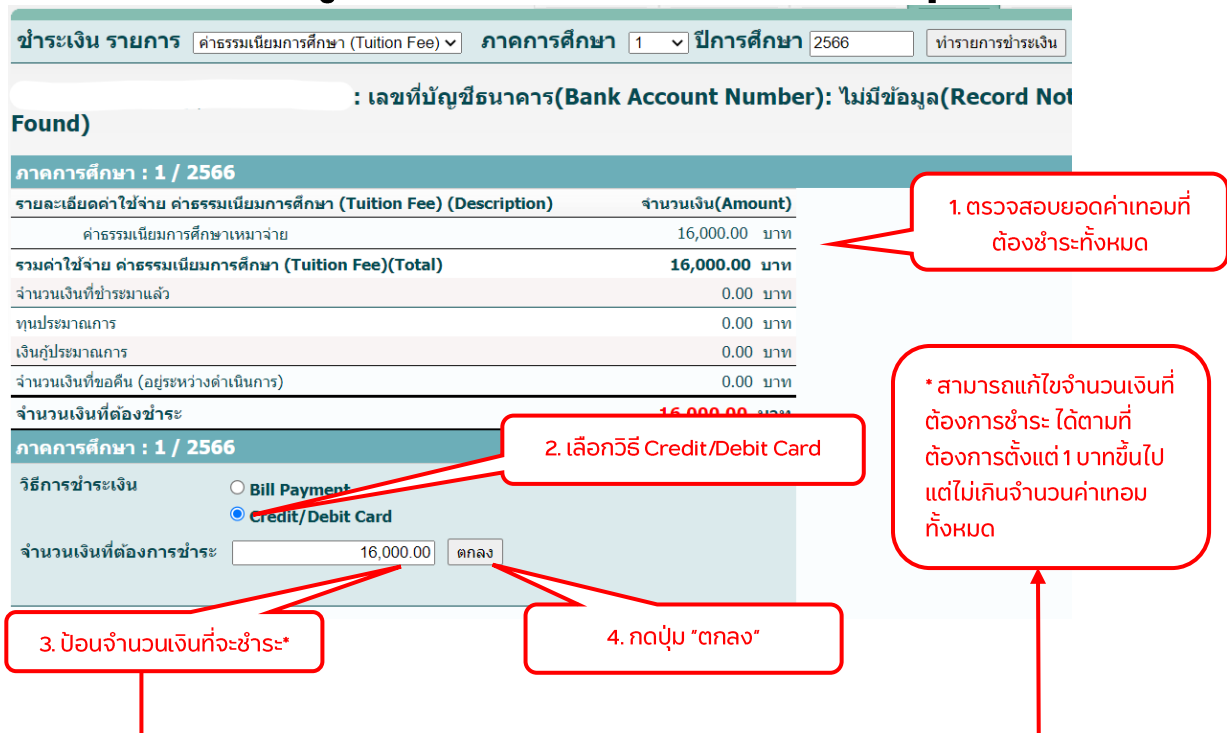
ชำระเงิน รายการ ค่าธรรมเนียมการศึกษา (Tuition Fee) ภาคการศึกษา 1 ปีการศึกษา 2566 ทำรายการชำระเงิน

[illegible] : เลขที่บัญชีธนาคาร(Bank Account Number): ไม่มีข้อมูล(Record Not Found)

ภาคการศึกษา : 1 / 2566

| รายละเอียดค่าใช้จ่าย ค่าธรรมเนียมการศึกษา (Tuition Fee) (Description) | จำนวนเงิน(Amount) |
|---|---|
| ค่าธรรมเนียมการศึกษาเหมาจ่าย | 16,000.00 บาท |
| รวมค่าใช้จ่าย ค่าธรรมเนียมการศึกษา (Tuition Fee)(Total) | 16,000.00 บาท |
| จำนวนเงินที่ชำระมาแล้ว | 0.00 บาท |
| ทุนประมาณการ | 0.00 บาท |
| เงินกู้ประมาณการ | 0.00 บาท |
| จำนวนเงินที่ขอคืน (อยู่ระหว่างดำเนินการ) | 0.00 บาท |
| จำนวนเงินที่ต้องชำระ | 16,000.00 บาท |

ภาคการศึกษา : 1 / 2566

วิธีการชำระเงิน
Bill Payment
Credit/Debit Card

จำนวนเงินที่ต้องการชำระ 16,000.00 ตกลง

1. ตรวจสอบยอดค่าเทอมที่ต้องชำระทั้งหมด

2. เลือกวิธี Credit/Debit Card

3. ป้อนจำนวนเงินที่จะชำระ*

4. กดปุ่ม "ตกลง"

* สามารถแก้ไขจำนวนเงินที่ต้องการชำระ ได้ตามที่ต้องการตั้งแต่ 1 บาทขึ้นไป แต่ไม่เกินจำนวนค่าเทอมทั้งหมด